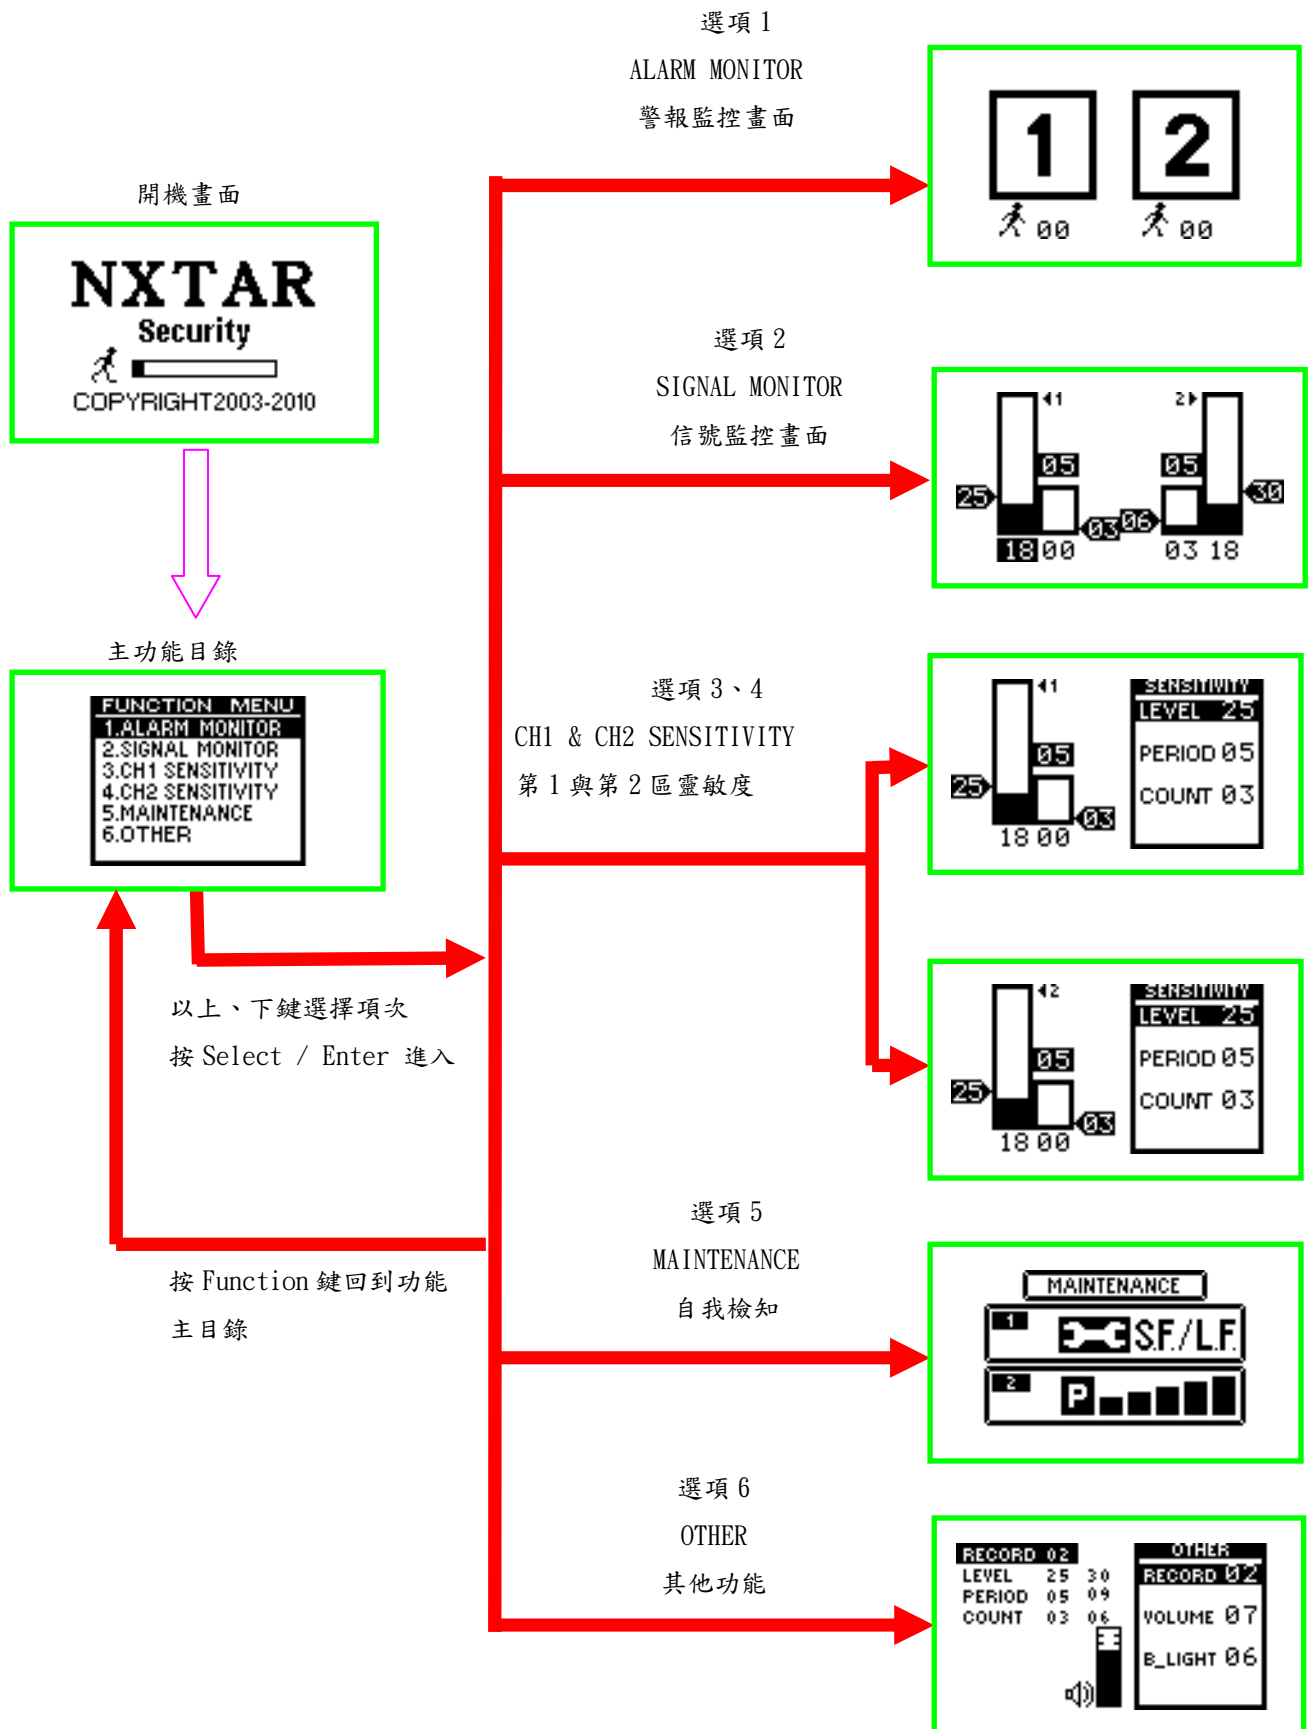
選項 1
ALARM MONITOR
警報監控畫面

1
00
2
00

開機畫面

NXTAR
Security
COPYRIGHT2003-2010

選項 2
SIGNAL MONITOR
信號監控畫面

1
2
05
05
25
30
03
06
18 00
03 18

主功能目錄

FUNCTION MENU
1.ALARM MONITOR
2.SIGNAL MONITOR
3.CH1 SENSITIVITY
4.CH2 SENSITIVITY
5.MAINTENANCE
6.OTHER

選項 3、4
CH1 & CH2 SENSITIVITY
第 1 與第 2 區靈敏度

1
05
25
03
18 00
SENSITIVITY
LEVEL 25
PERIOD 05
COUNT 03

以上、下鍵選擇項次
按 Select / Enter 進入

2
05
25
03
18 00
SENSITIVITY
LEVEL 25
PERIOD 05
COUNT 03

選項 5
MAINTENANCE
自我檢知

按 Function 鍵回到功能主目錄

MAINTENANCE
1
SF/LF
2
P

選項 6
OTHER
其他功能

RECORD 02
LEVEL 25 30
PERIOD 05 09
COUNT 03 06
OTHER
RECORD 02
VOLUME 07
B_LIGHT 06